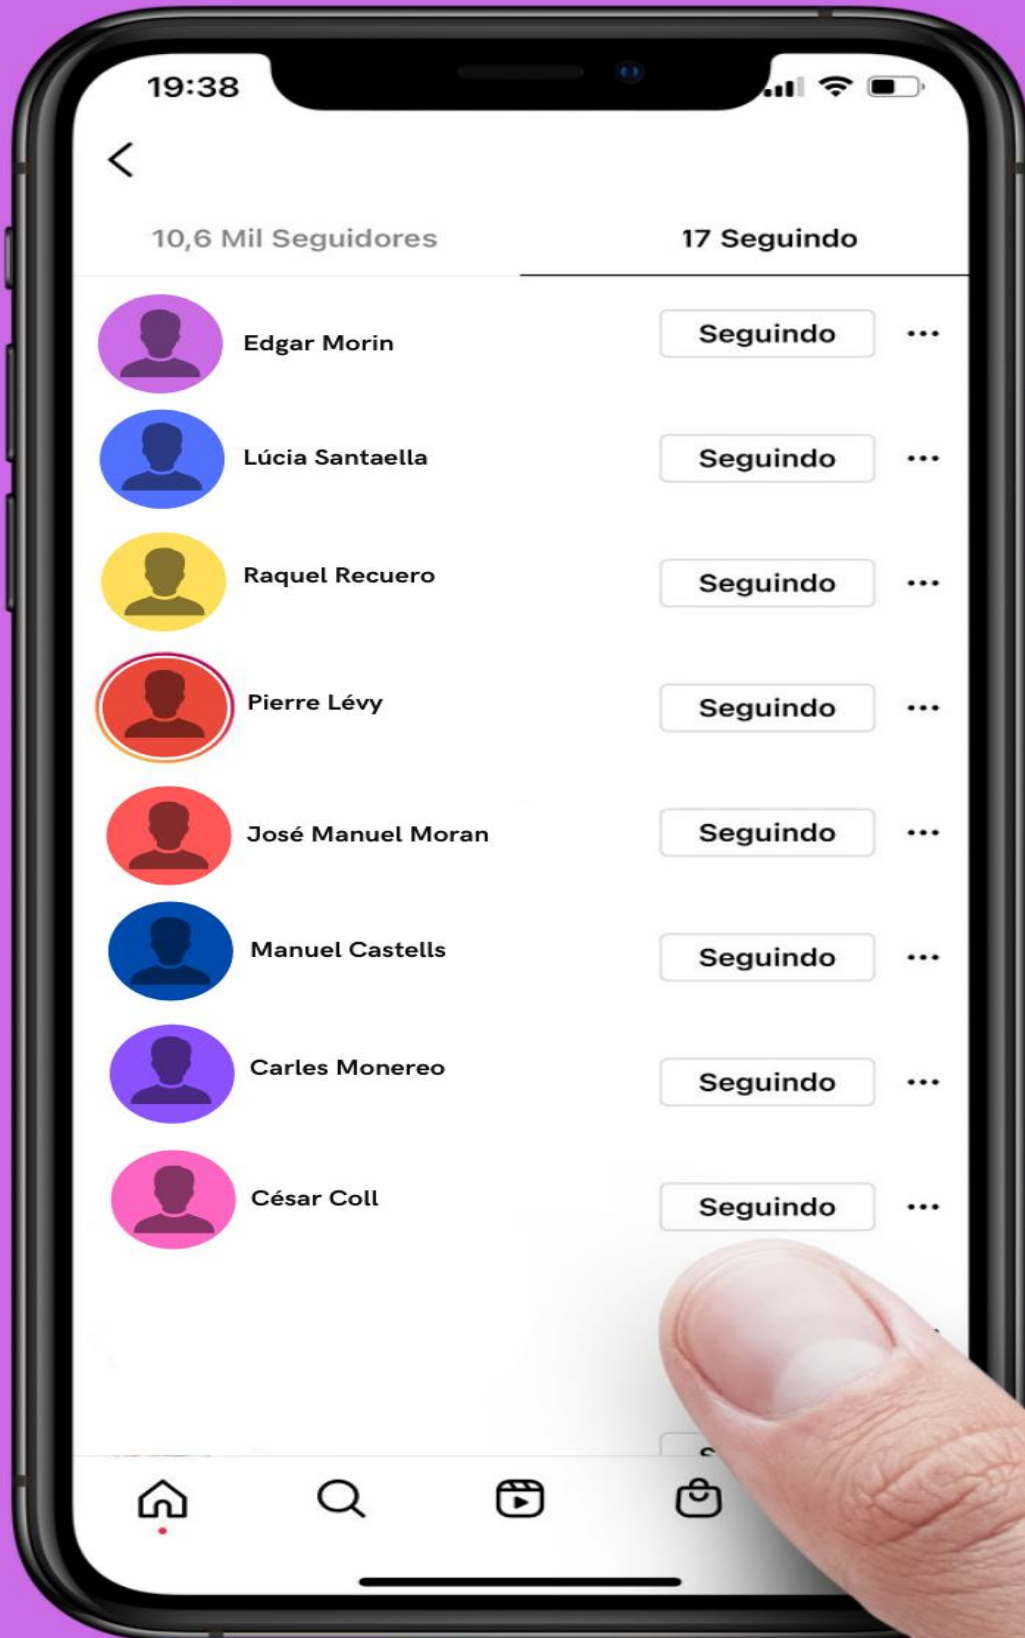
19:38

10,6 Mil Seguidores

17 Seguindo

Edgar Morin Seguindo

Lúcia Santaella Seguindo

Raquel Recuero Seguindo

Pierre Lévy Seguindo

José Manuel Moran Seguindo

Manuel Castells Seguindo

Carles Monereo Seguindo

César Coll Seguindo